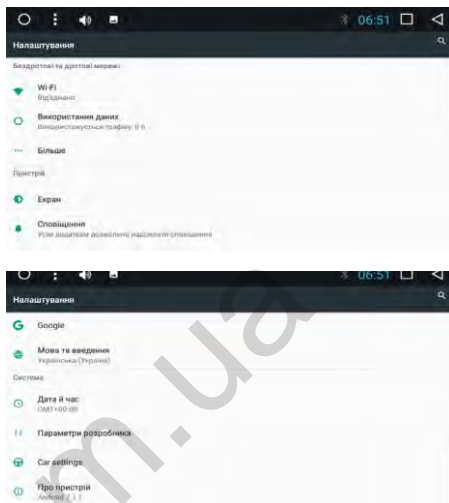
06:51

Налаштування

Бездротові та дротові мережі

Wi-Fi
Відключено

Використання даних
Використовується трафіку: 0 Б

Більше

Пристрій

Екран

Сповіщення
Усім додаткам дозволено надсилати сповіщення

06:51

Налаштування

Google

Мова та введення
Українська (Україна)

Система

Дата й час
GMT+00:00

Параметри розробника

Car settings

Про пристрій
Android 7.1.1

m.ua